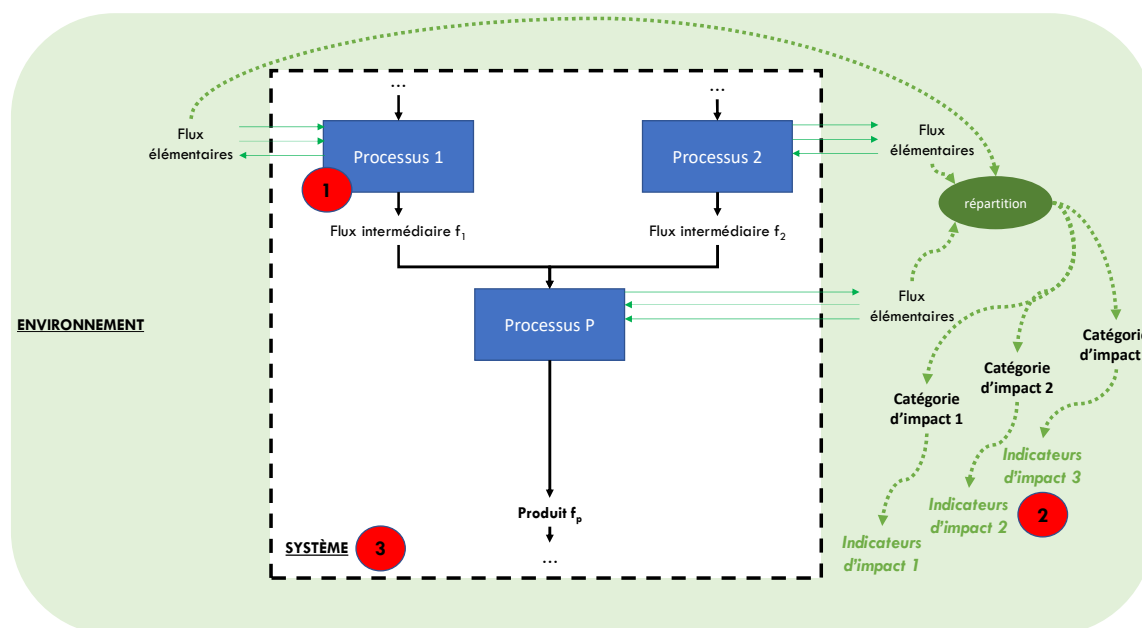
...

...

Flux élémentaires

Processus 1

1

Processus 2

Flux élémentaires

répartition

Flux intermédiaire $f_1$

Flux intermédiaire $f_2$

ENVIRONNEMENT

Processus P

Flux élémentaires

Catégorie d'impact

Catégorie d'impact 2

Catégorie d'impact 1

Indicateurs d'impact 3

Indicateurs d'impact 2

2

Produit $f_p$

SYSTÈME

3

...

Indicateurs d'impact 1